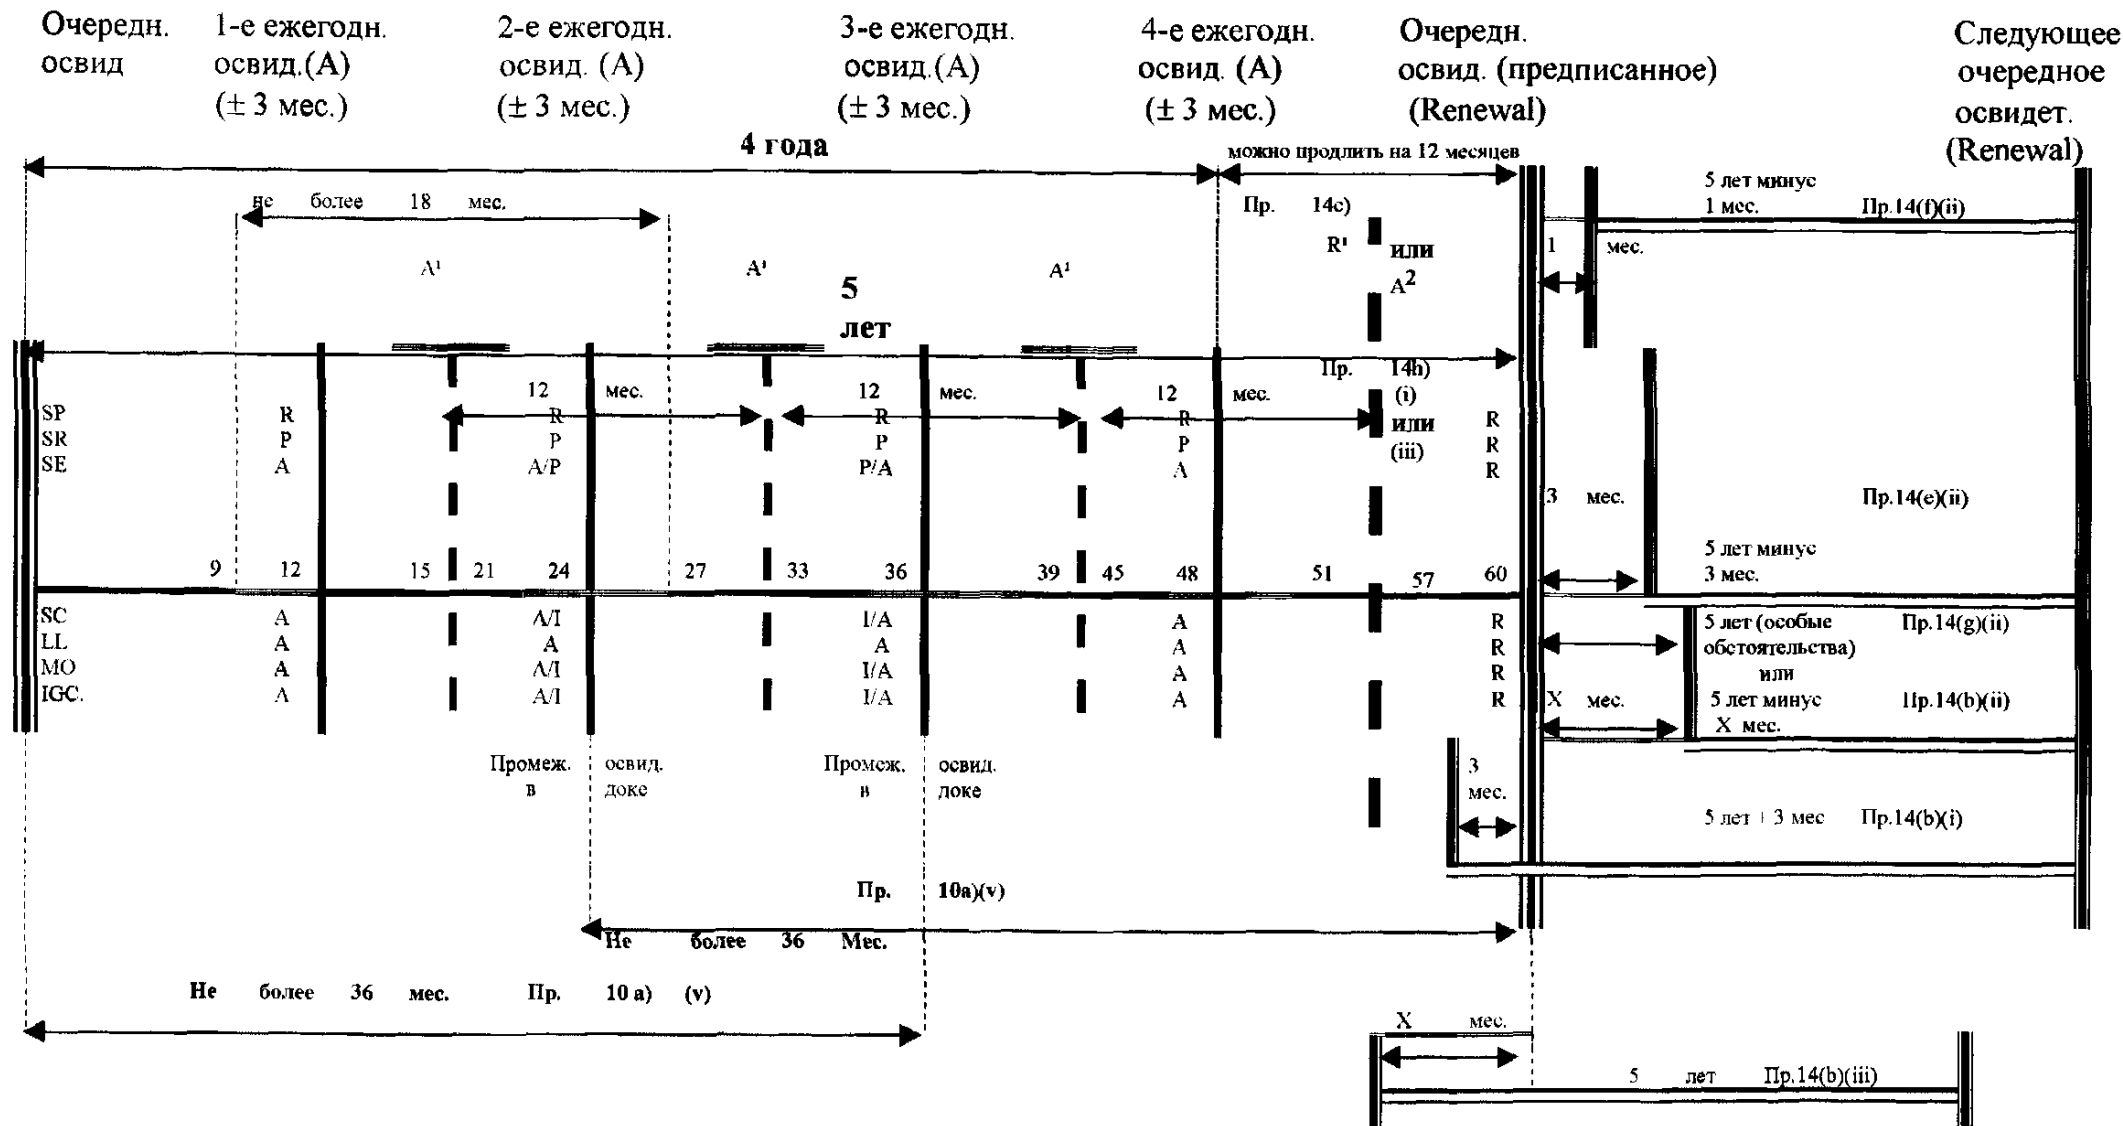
Очередн. освид

1-е ежегодн. освид.(A) (± 3 мес.)

2-е ежегодн. освид. (A) (± 3 мес.)

3-е ежегодн. освид.(A) (± 3 мес.)

4-е ежегодн. освид. (A) (± 3 мес.)

Очередн. освид. (предписанное) (Renewal)

Следующее очередное освидет. (Renewal)

4 года

можно продлить на 12 месяцев

не более 18 мес.

Пр. 14c)

R¹ или A²

A¹ A¹ A¹

5 лет

5 лет минус 1 мес. Пр.14(f)(ii)

1 мес.

Пр. 14h) (i) или (iii)

12 мес. 12 мес. 12 мес.

SP SR SE

R P A

R P A/P

R P P/A

R P A

R R R

3 мес. Пр.14(e)(ii)

5 лет минус 3 мес.

9 12 15 21 24 27 33 36 39 45 48 51 57 60

SC LL MO IGC.

A A A A

A/I A A/I A/I

I/A A I/A I/A

A A A A

R R R R

5 лет (особые обстоятельства) Пр.14(g)(ii) или

X мес. 5 лет минус X мес. Пр.14(b)(ii)

Промеж. в доке освид.

Промеж. в доке освид.

3 мес.

5 лет + 3 мес Пр.14(b)(i)

Пр. 10a)(v)

Не более 36 Мес.

Не более 36 мес. Пр. 10 a) (v)

X мес.

5 лет Пр.14(b)(iii)